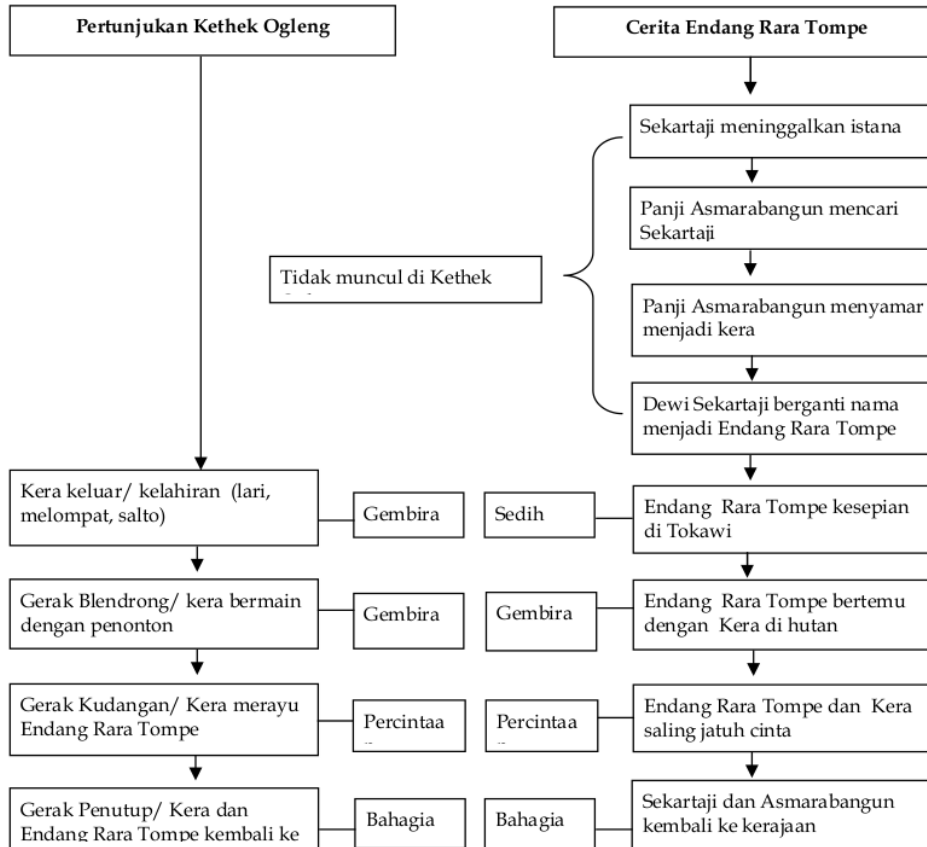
Pertunjukan Kethek Ogleng

Cerita Endang Rara Tompe

Sekartaji meninggalkan istana

Panji Asmarabangun mencari Sekartaji

Tidak muncul di Kethek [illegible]

Panji Asmarabangun menyamar menjadi kera

Dewi Sekartaji berganti nama menjadi Endang Rara Tompe

Kera keluar/ kelahiran (lari, melompat, salto)

Gembira

Sedih

Endang Rara Tompe kesepian di Tokawi

Gerak Blendrong/ kera bermain dengan penonton

Gembira

Gembira

Endang Rara Tompe bertemu dengan Kera di hutan

Gerak Kudangan/ Kera merayu Endang Rara Tompe

Percintaa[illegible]

Percintaa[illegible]

Endang Rara Tompe dan Kera saling jatuh cinta

Gerak Penutup/ Kera dan Endang Rara Tompe kembali ke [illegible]

Bahagia

Bahagia

Sekartaji dan Asmarabangun kembali ke kerajaan